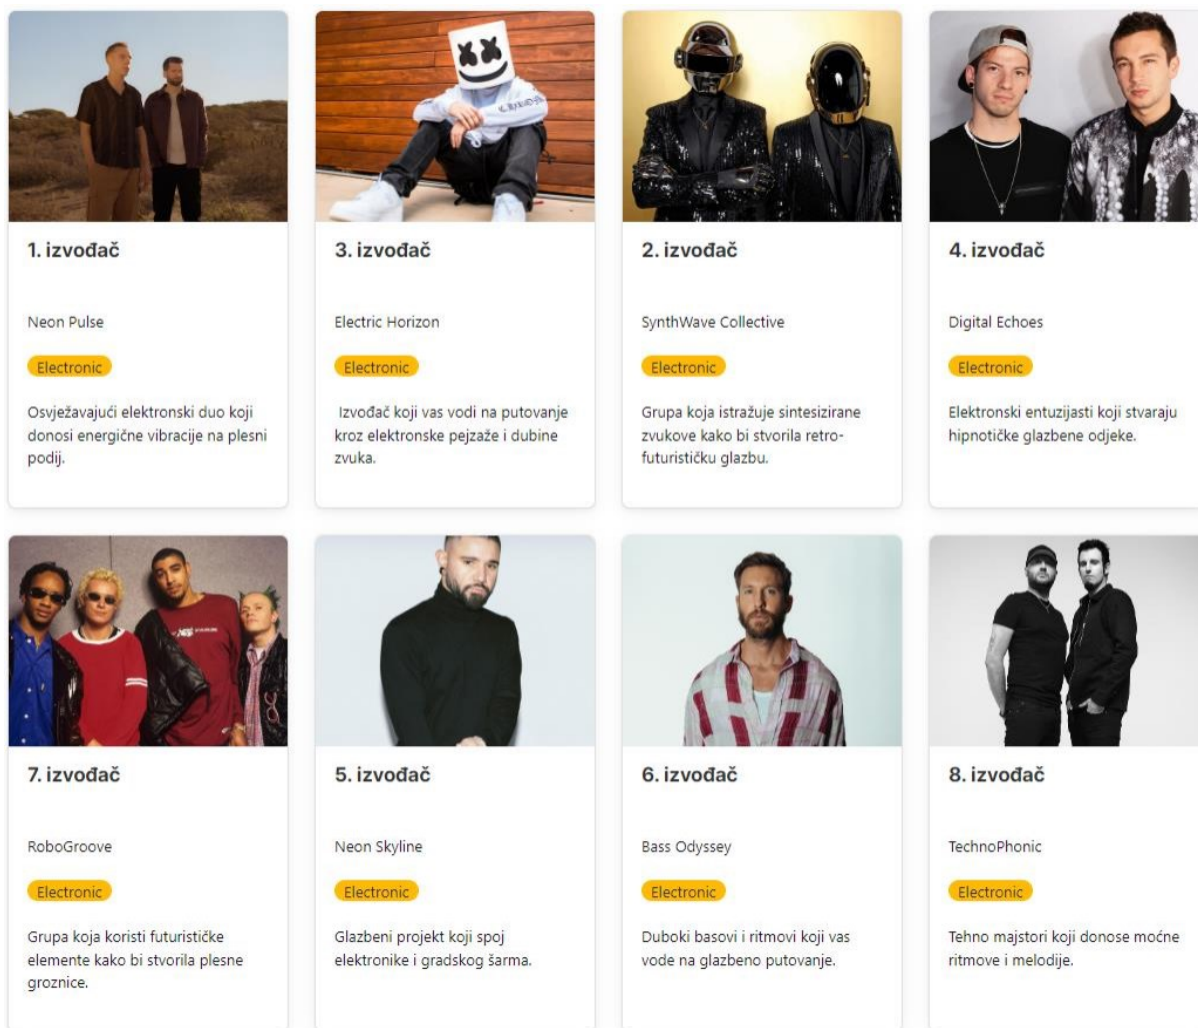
1. izvođač

Neon Pulse

Electronic

Osvježavajući elektronski duo koji donosi energične vibracije na plesni podij.

3. izvođač

Electric Horizon

Electronic

Izvođač koji vas vodi na putovanje kroz elektronske pejzaže i dubine zvuka.

2. izvođač

SynthWave Collective

Electronic

Grupa koja istražuje sintesizirane zvukove kako bi stvorila retro-futurističku glazbu.

4. izvođač

Digital Echoes

Electronic

Elektronski entuzijasti koji stvaraju hipnotičke glazbene odjeke.

7. izvođač

RoboGroove

Electronic

Grupa koja koristi futurističke elemente kako bi stvorila plesne groznice.

5. izvođač

Neon Skyline

Electronic

Glazbeni projekt koji spoj elektronike i gradskog šarma.

6. izvođač

Bass Odyssey

Electronic

Duboki basovi i ritmovi koji vas vode na glazbeno putovanje.

8. izvođač

TechnoPhonic

Electronic

Tehno majstori koji donose moćne ritmove i melodije.